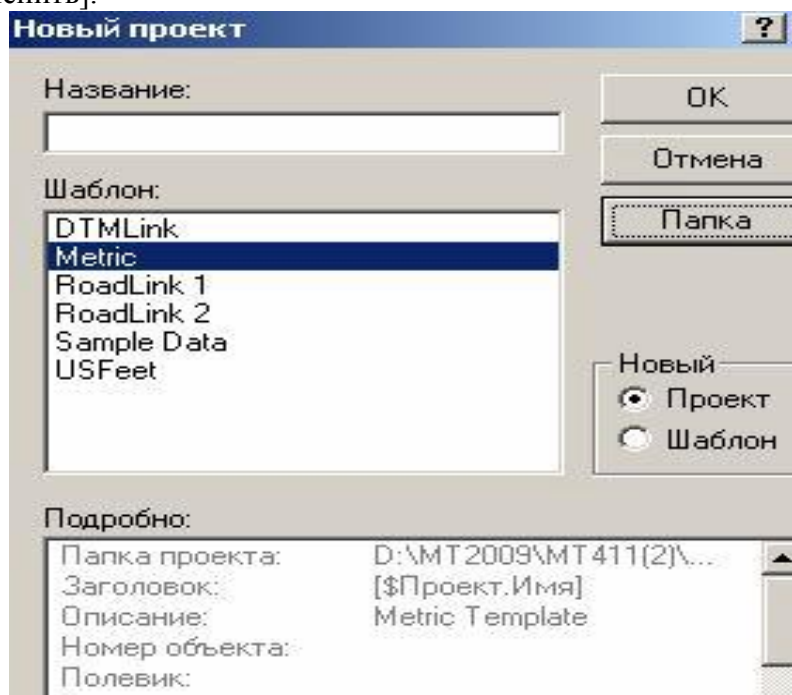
Новый проект

?

Название:

OK

Отмена

Шаблон:

Папка

DTMLink
Metric
RoadLink 1
RoadLink 2
Sample Data
USFeet

Новый
Проект
Шаблон

Подробно:

| | |
|---|---|
| Папка проекта: | D:\MT2009\MT411(2)\... |
| Заголовок: | [$Проект.Имя] |
| Описание: | Metric Template |
| Номер объекта: | |
| Полевик: | |